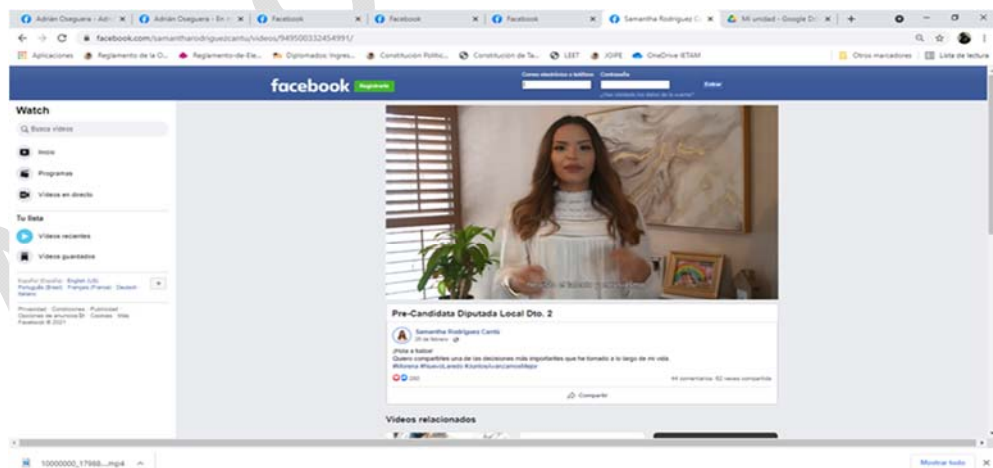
Adrián Oseguera - Adri | Adrián Oseguera - En | Facebook | Facebook | Facebook | Samantha Rodríguez C | Mi unidad - Google D

facebook.com/samantharodriguezcantu/videos/949500332454991/

Aplicaciones | Reglamento de la O... | Reglamento-de-Ele... | Diplomados Ingres... | Constitucion Politic... | Constitución de Ta... | LEET | IOPE | OneDrive IETAM | Otros marcadores | Lista de lectura

facebook Registrarte

Correo electrónico o teléfono | Contraseña | Entrar

¿Has olvidado los datos de la cuenta?

Watch

Buscar vídeos

Inicio

Programas

Vídeos en directo

Tu lista

Vídeos recientes

Vídeos guardados

Español (España) · English (US) · Português (Brasil) · Français (France) · Deutsch · Italiano

Privacidad · Condiciones · Publicidad · Opciones de anuncios · Cookies · Más · Facebook © 2021

Pre-Candidata Diputada Local Dto. 2

Samantha Rodríguez Cantú
26 de febrero

¡Hola a todos!
Quiero compartirles una de las decisiones más importantes que he tomado a lo largo de mi vida.
#Morena #NuevoLaredo #JuntosAvanzamosMejor

200

44 comentarios 62 veces compartido

Compartir

Vídeos relacionados

10000000_17988....mp4

Mostrar todo